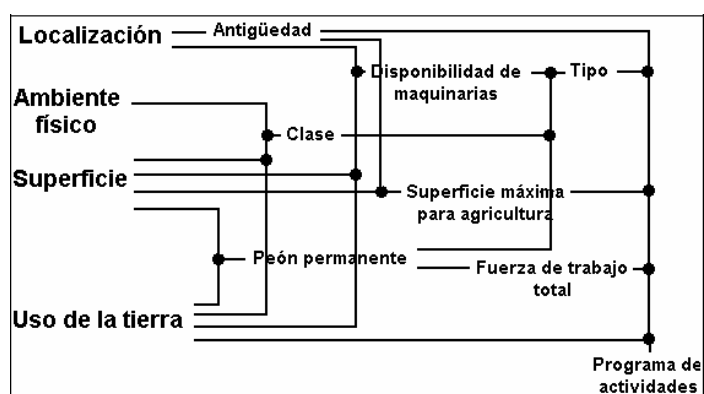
Localización
Antigüedad
Disponibilidad de maquinarias
Tipo
Ambiente físico
Clase
Superficie
Superficie máxima para agricultura
Peón permanente
Fuerza de trabajo total
Uso de la tierra
Programa de actividades